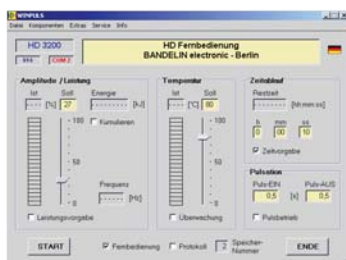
WINPULS

Datei Komponenten Extras Service Info

HD 3200

HD Fernbedienung
BANDELIN electronic - Berlin

Amplitude / Leistung

Ist Soll Energie

[---] [%] 27 [kJ]

- 100

- 50

- 0

Kumulieren

Frequenz

[Hz]

Leistungsvorgabe

Temperatur

Ist Soll

[---] [°C] 80

- 100

- 50

- 0

Überwachung

Zeitablauf

Restzeit

[hh:mm:ss]

h m ss

0 00 10

Zeitvorgabe

Pulsation

Puls-EIN Puls-AUS

0,5 [s] 0,5

Pulsbetrieb

START

Fernbedienung

Protokoll

2 Speicher-Nummer

ENDE